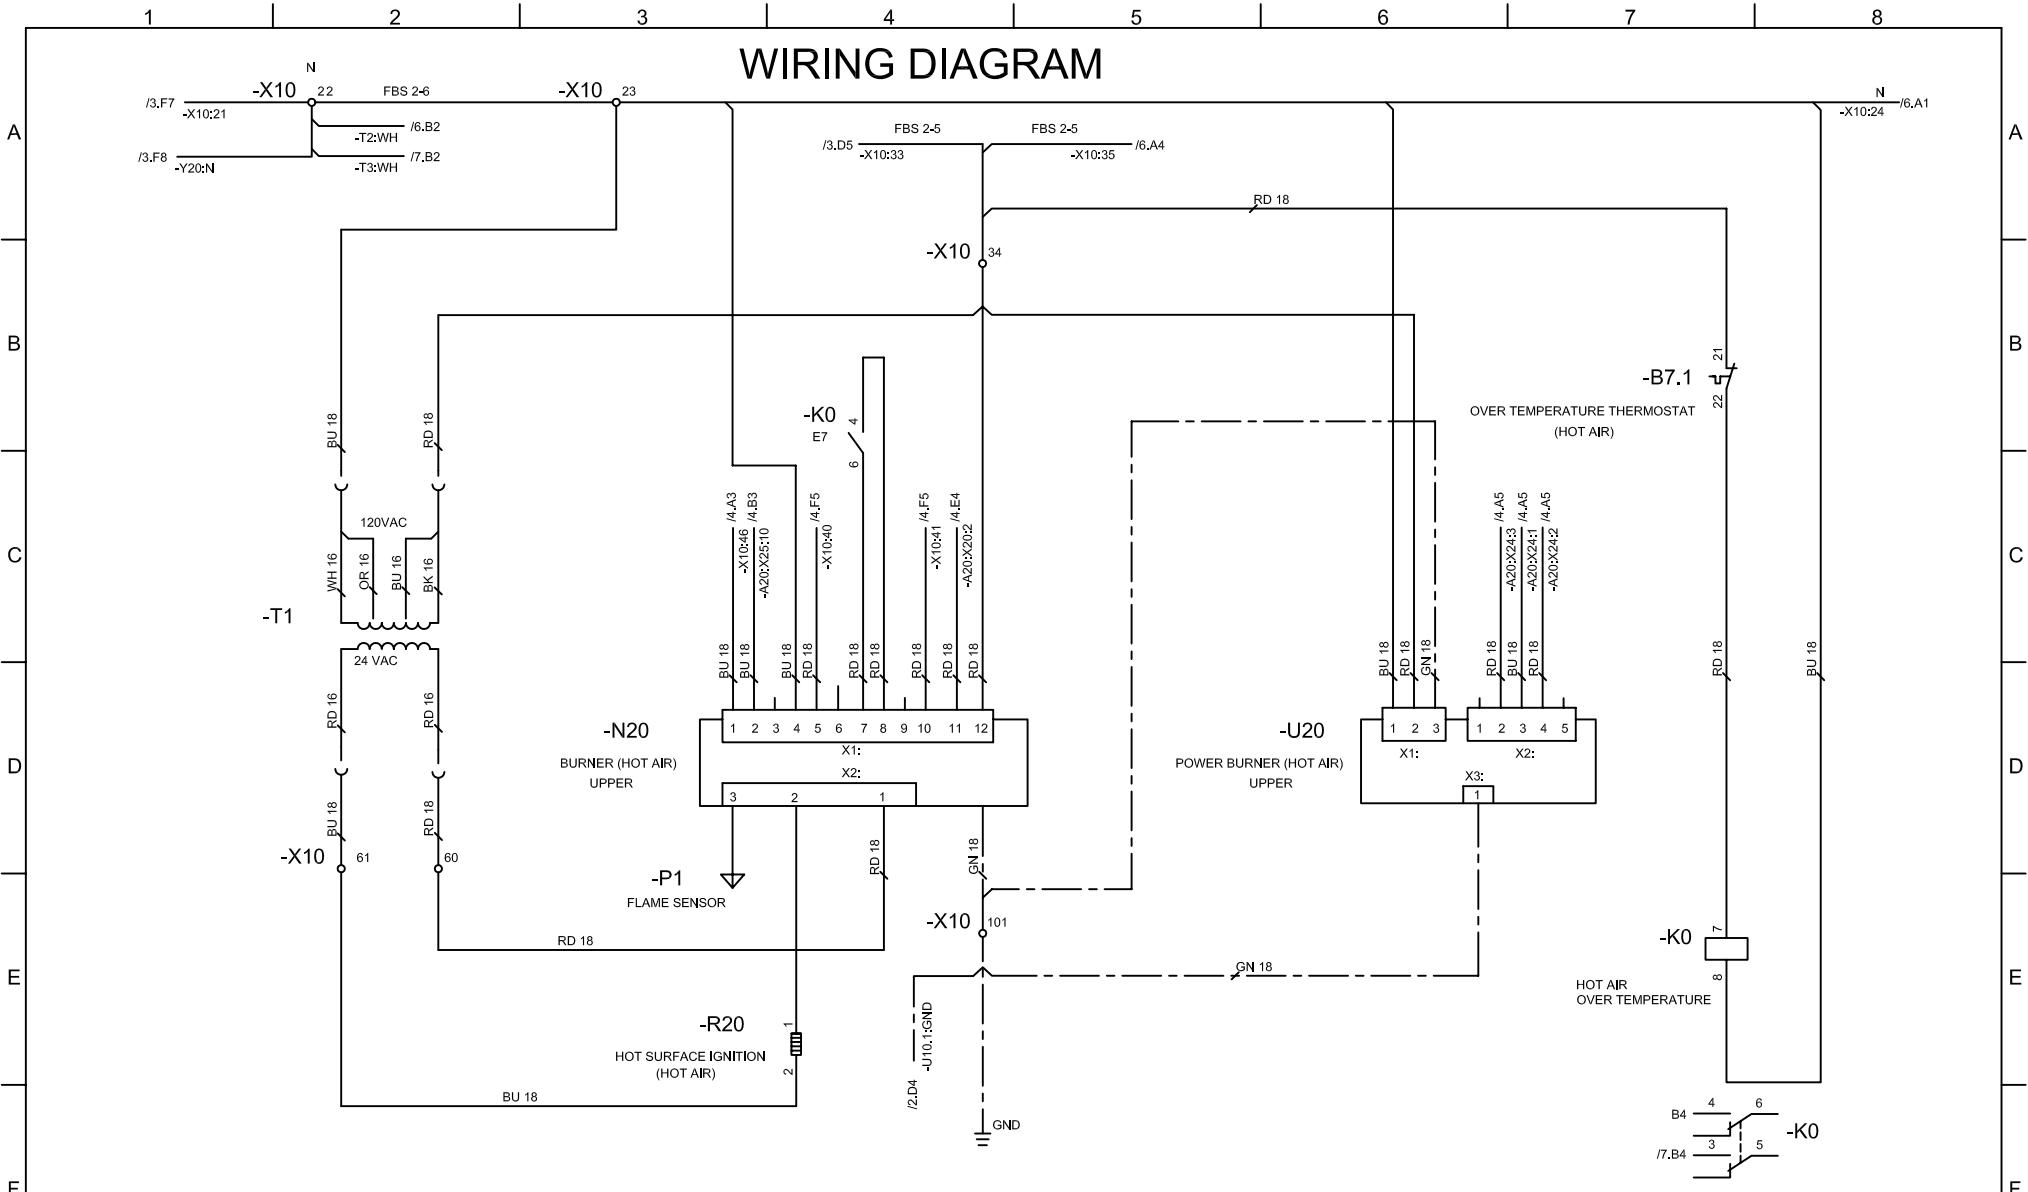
1 2 3 4 5 6 7 8

WIRING DIAGRAM

A B C D E F

N
-X10 22 FBS 2-6
/3.F7 -X10:21
-T2:WH /6.B2
/3.F8 -Y20:N -T3:WH /7.B2

-X10 23

N
-X10:24 /6.A1

FBS 2-5 FBS 2-5
/3.D5 -X10:33 -X10:35 /6.A4

RD 18

-X10 34

BU 18 RD 18

120VAC

WH 16 OR 16 BU 16 BK 16

-T1

24 VAC

RD 16 RD 16

BU 18 RD 18

-X10 61 60

-K0 4
E7 6

/4.A3 -X10:46
/4.B3 -A20:X25:10
/4.F5 -X10:40
/4.F5 -X10:41
/4.E4 -A20:X20:2

BU 18 BU 18 BU 18 RD 18 RD 18 RD 18 RD 18 RD 18 RD 18

1 2 3 4 5 6 7 8 9 10 11 12
X1:
X2:
3 2 1

-N20
BURNER (HOT AIR)
UPPER

RD 18

GN 18

-P1
FLAME SENSOR

RD 18

-X10 101

GN 18

-R20
HOT SURFACE IGNITION
(HOT AIR)
1
2

BU 18

-U10.1:GND
/2.D4

GND

-U20
POWER BURNER (HOT AIR)
UPPER

BU 18 RD 18 GN 18
1 2 3
X1:

/4.A5 -A20:X24:3
/4.A5 -A20:X24:1
/4.A5 -A20:X24:2

RD 18 BU 18 RD 18
1 2 3 4 5
X2:

X3:
1

21
-B7.1
22
OVER TEMPERATURE THERMOSTAT
(HOT AIR)

RD 18 BU 18

-K0 7
8
HOT AIR
OVER TEMPERATURE

B4 4 6
3 5 -K0
/7.B4